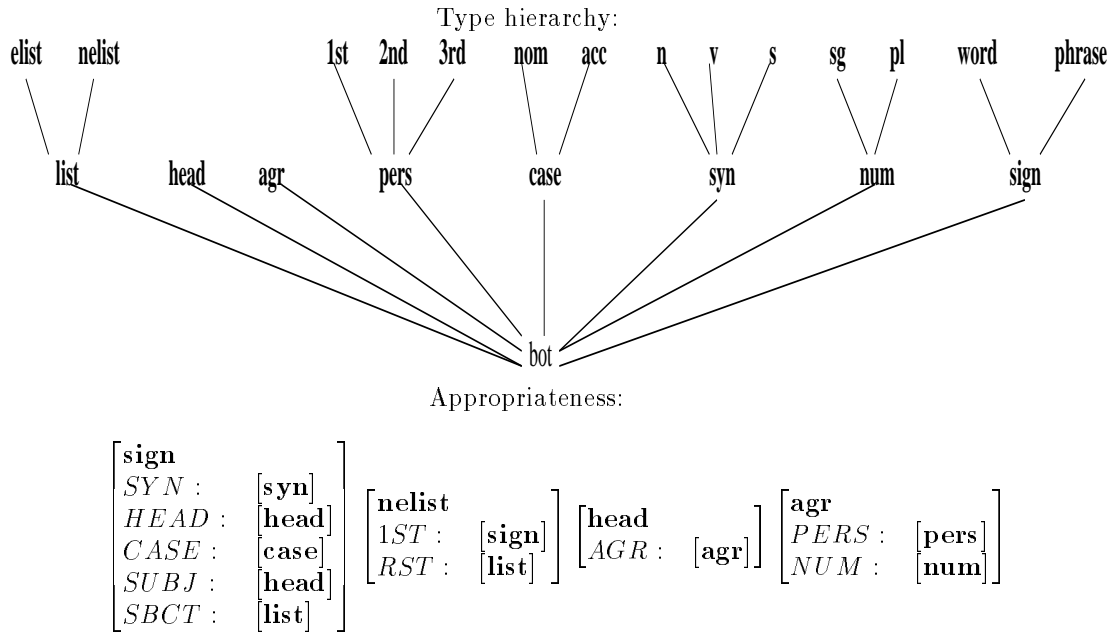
Type hierarchy:

elist nelist 1st 2nd 3rd nom acc n v s sg pl word phrase

list head agr pers case syn num sign

bot

Appropriateness:

$\begin{bmatrix} \textbf{sign} & \\ SYN: & [\textbf{syn}] \\ HEAD: & [\textbf{head}] \\ CASE: & [\textbf{case}] \\ SUBJ: & [\textbf{head}] \\ SBCT: & [\textbf{list}] \end{bmatrix}$ $\begin{bmatrix} \textbf{nelist} & \\ 1ST: & [\textbf{sign}] \\ RST: & [\textbf{list}] \end{bmatrix}$ $\begin{bmatrix} \textbf{head} & \\ AGR: & [\textbf{agr}] \end{bmatrix}$ $\begin{bmatrix} \textbf{agr} & \\ PERS: & [\textbf{pers}] \\ NUM: & [\textbf{num}] \end{bmatrix}$